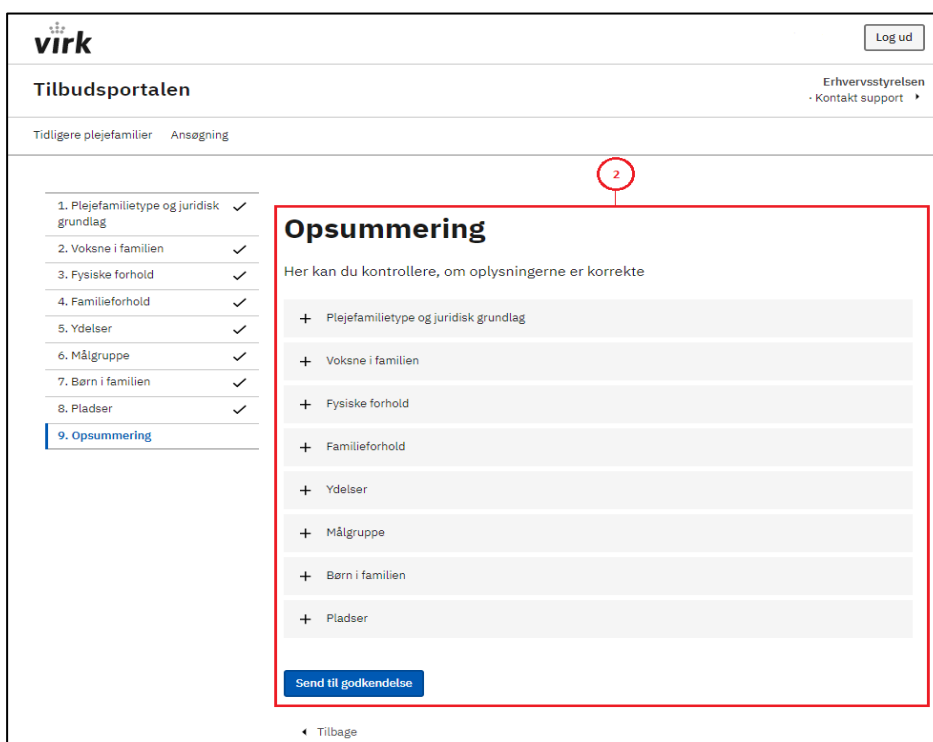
virk

Log ud

Tilbudsportalen

Erhvervsstyrelsen
- Kontakt support

Tidligere plejefamilier Ansøgning

1. Plejefamilietype og juridisk grundlag
2. Voksne i familien
3. Fysiske forhold
4. Familieforhold
5. Ydelser
6. Målgruppe
7. Børn i familien
8. Pladser
9. Opsummering

2

Opsummering

Her kan du kontrollere, om oplysningerne er korrekte

+ Plejefamilietype og juridisk grundlag

+ Voksne i familien

+ Fysiske forhold

+ Familieforhold

+ Ydelser

+ Målgruppe

+ Børn i familien

+ Pladser

Send til godkendelse

Tilbage